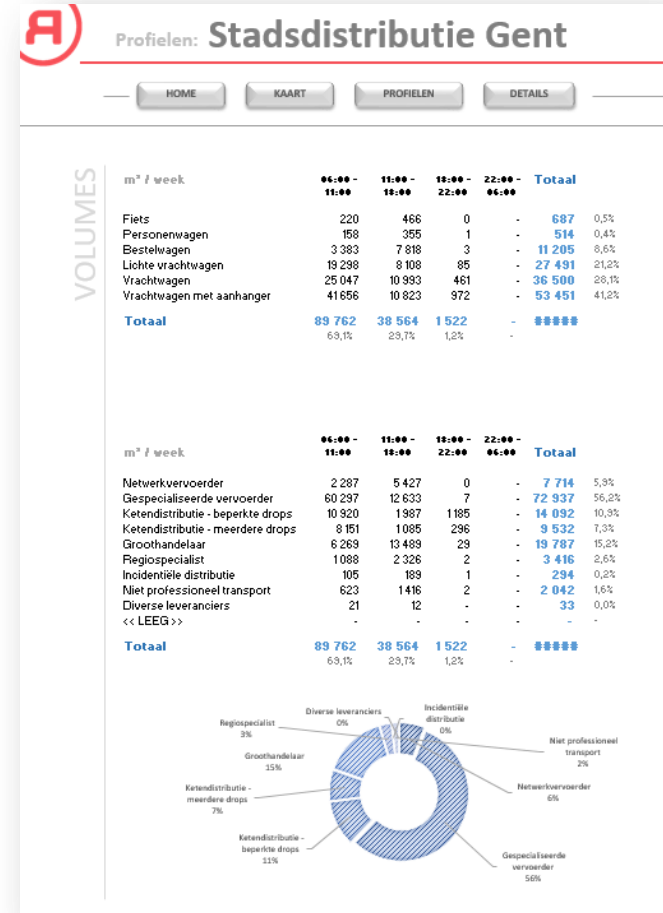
Profielen: Stadsdistributie Gent

HOME | KAART | PROFIELEN | DETAILS

VOLUMES

| m³ / week | 06:00 - 11:00 | 11:00 - 18:00 | 18:00 - 22:00 | 22:00 - 06:00 | Totaal | |
|---|---|---|---|---|---|---|
| Fiets | 220 | 466 | 0 | - | 687 | 0,5% |
| Personenwagen | 158 | 355 | 1 | - | 514 | 0,4% |
| Bestelwagen | 3 383 | 7 818 | 3 | - | 11 205 | 8,6% |
| Lichte vrachtwagen | 19 298 | 8 108 | 85 | - | 27 491 | 21,2% |
| Vrachtwagen | 25 047 | 10 993 | 461 | - | 36 500 | 28,1% |
| Vrachtwagen met aanhanger | 41 656 | 10 823 | 972 | - | 53 451 | 41,2% |
| Totaal | 89 762 | 38 564 | 1 522 | - | ##### | |
| | 69,1% | 29,7% | 1,2% | - | | |

| m³ / week | 06:00 - 11:00 | 11:00 - 18:00 | 18:00 - 22:00 | 22:00 - 06:00 | Totaal | |
|---|---|---|---|---|---|---|
| Netwerkvervoerder | 2 287 | 5 427 | 0 | - | 7 714 | 5,9% |
| Gespecialiseerde vervoerder | 60 297 | 12 633 | 7 | - | 72 937 | 56,2% |
| Ketendistributie - beperkte drops | 10 920 | 1 987 | 1185 | - | 14 092 | 10,9% |
| Ketendistributie - meerdere drops | 8 151 | 1 085 | 296 | - | 9 532 | 7,3% |
| Groothandelaar | 6 269 | 13 489 | 29 | - | 19 787 | 15,2% |
| Regiospecialist | 1 088 | 2 326 | 2 | - | 3 416 | 2,6% |
| Incidentiële distributie | 105 | 189 | 1 | - | 294 | 0,2% |
| Niet professioneel transport | 623 | 1 416 | 2 | - | 2 042 | 1,6% |
| Diverse leveranciers | 21 | 12 | - | - | 33 | 0,0% |
| << LEEG >> | - | - | - | - | - | - |
| Totaal | 89 762 | 38 564 | 1 522 | - | ##### | |
| | 69,1% | 29,7% | 1,2% | - | | |

Diverse leveranciers 0%
Incidentiële distributie 0%
Regiospecialist 3%
Niet professioneel transport 2%
Groothandelaar 15%
Netwerkvervoerder 6%
Ketendistributie - meerdere drops 7%
Ketendistributie - beperkte drops 11%
Gespecialiseerde vervoerder 56%